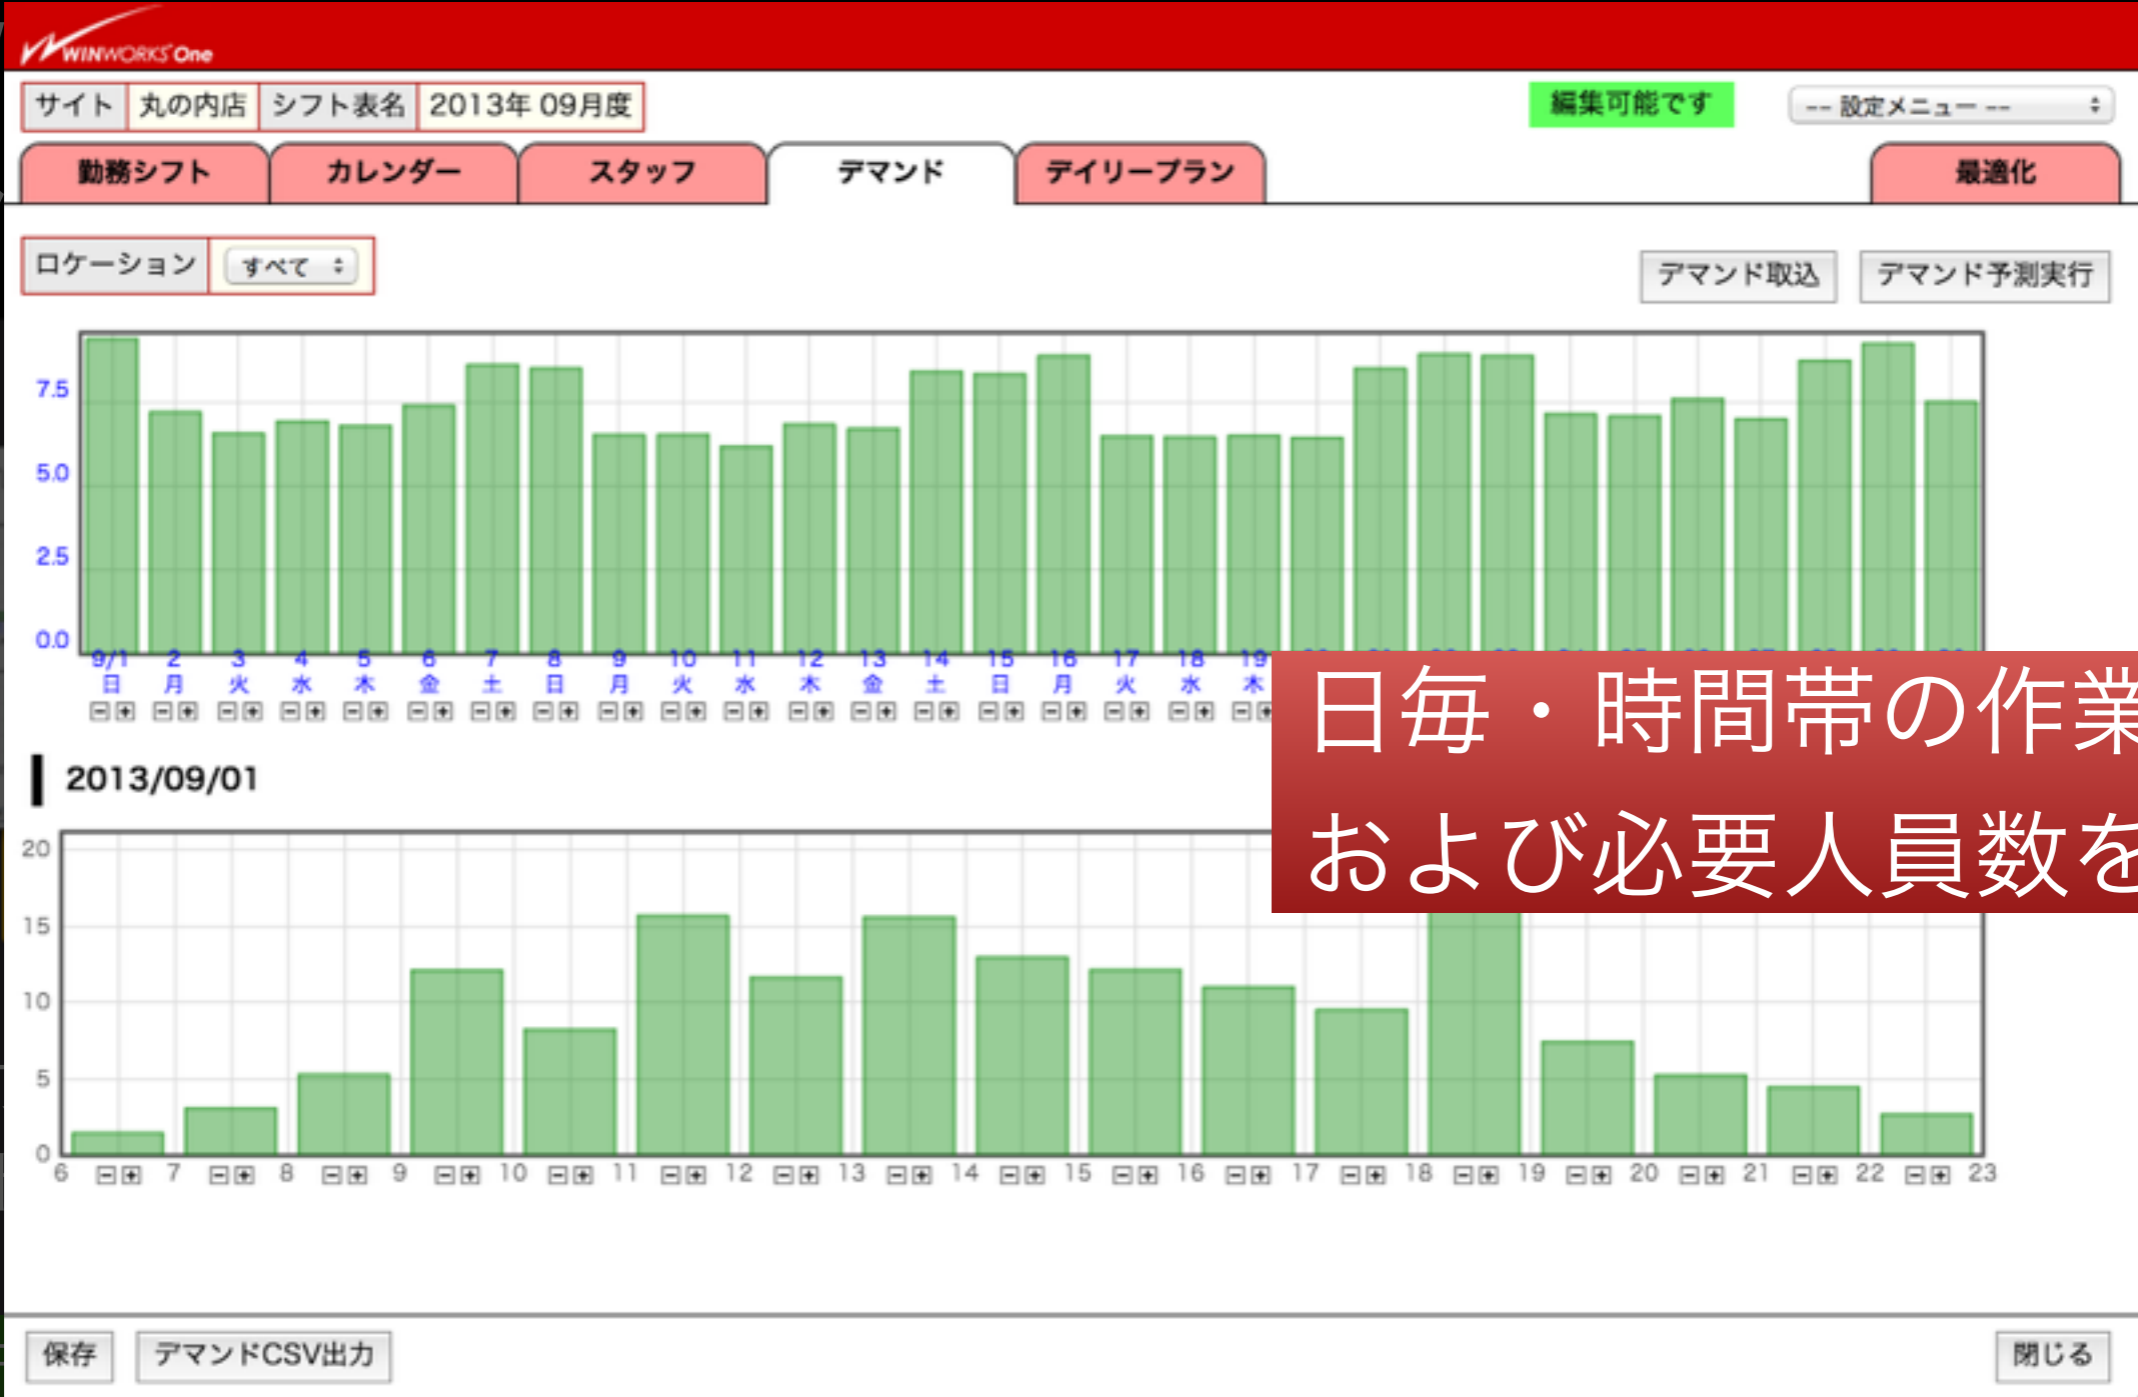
WINWORKS One

| サイト | 丸の内店 | シフト表名 | 2013年 09月度 |
|---|---|---|---|

編集可能です

-- 設定メニュー --

勤務シフト カレンダー スタッフ デマンド デイリープラン 最適化

| ロケーション | すべて |
|---|---|

デマンド取込 デマンド予測実行

7.5
5.0
2.5
0.0

9/1 日, 2 月, 3 火, 4 水, 5 木, 6 金, 7 土, 8 日, 9 月, 10 火, 11 水, 12 木, 13 金, 14 土, 15 日, 16 月, 17 火, 18 水, 19 木

日毎・時間帯の作業
および必要人員数を

2013/09/01

20
15
10
5
0

6 7 8 9 10 11 12 13 14 15 16 17 18 19 20 21 22 23

保存 デマンドCSV出力 閉じる